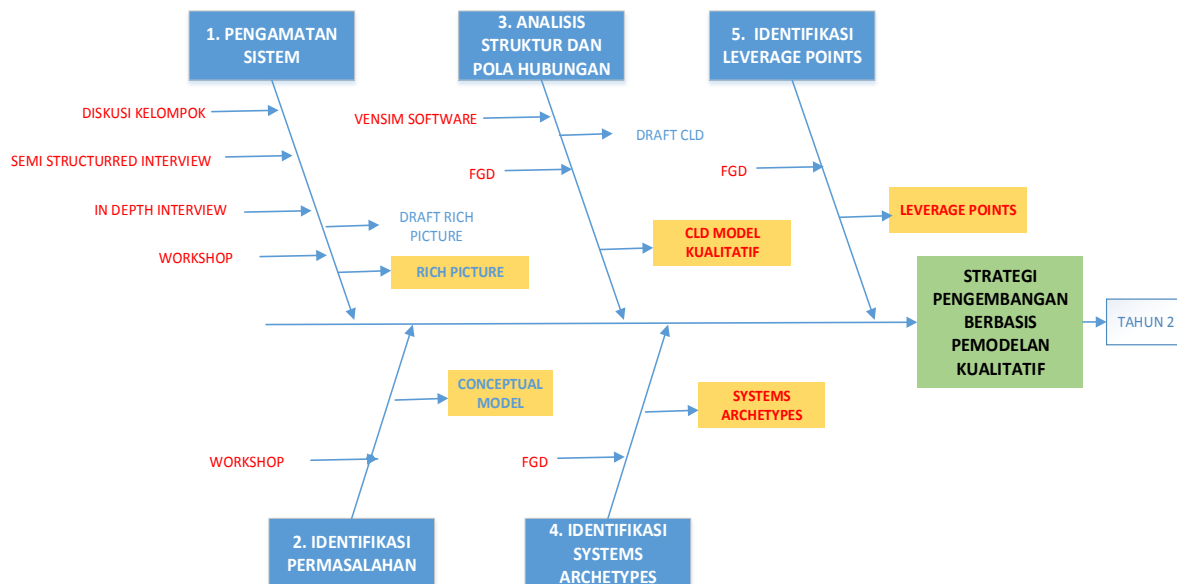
1. PENGAMATAN SISTEM

3. ANALISIS STRUKTUR DAN POLA HUBUNGAN

5. IDENTIFIKASI LEVERAGE POINTS

DISKUSI KELOMPOK

SEMI STRUCTURRED INTERVIEW

IN DEPTH INTERVIEW

WORKSHOP

DRAFT RICH PICTURE

RICH PICTURE

VENSIM SOFTWARE

DRAFT CLD

FGD

CLD MODEL KUALITATIF

FGD

LEVERAGE POINTS

STRATEGI PENGEMBANGAN BERBASIS PEMODELAN KUALITATIF

TAHUN 2

CONCEPTUAL MODEL

SYSTEMS ARCHETYPES

WORKSHOP

FGD

2. IDENTIFIKASI PERMASALAHAN

4. IDENTIFIKASI SYSTEMS ARCHETYPES